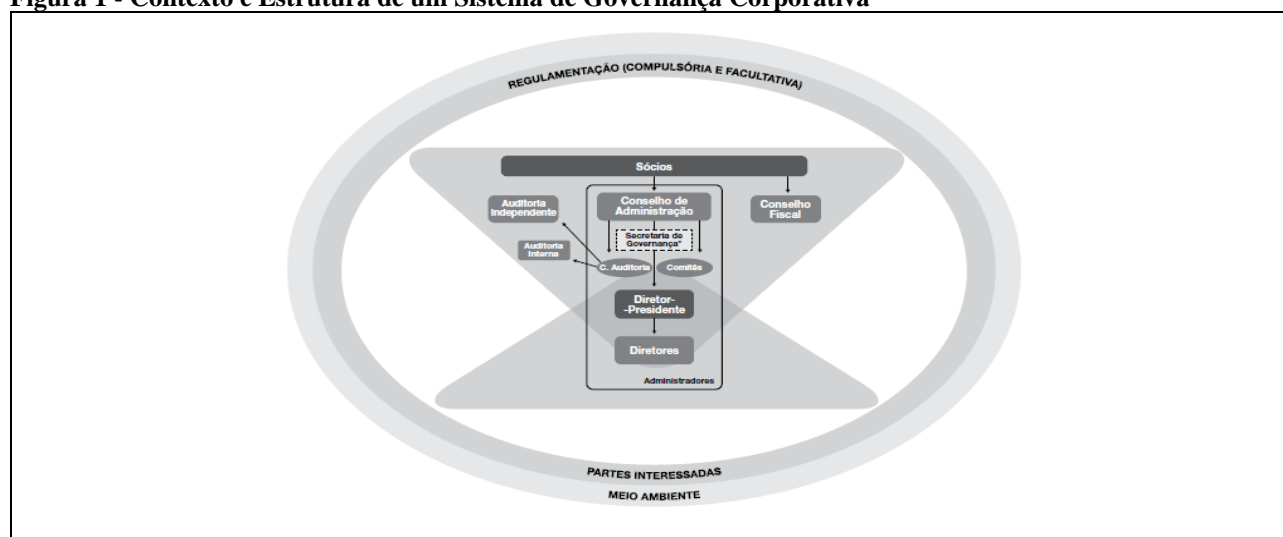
Figura 1 - Contexto e Estrutura de um Sistema de Governança Corporativa

REGULAMENTAÇÃO (COMPULSÓRIA E FACULTATIVA)

Sócios

Auditoria Independente

Conselho de Administração

Conselho Fiscal

Secretaria de Governança*

Auditoria Interna

C. Auditoria

Comitês

Diretor-Presidente

Diretores

Administradores

PARTES INTERESSADAS

MEIO AMBIENTE